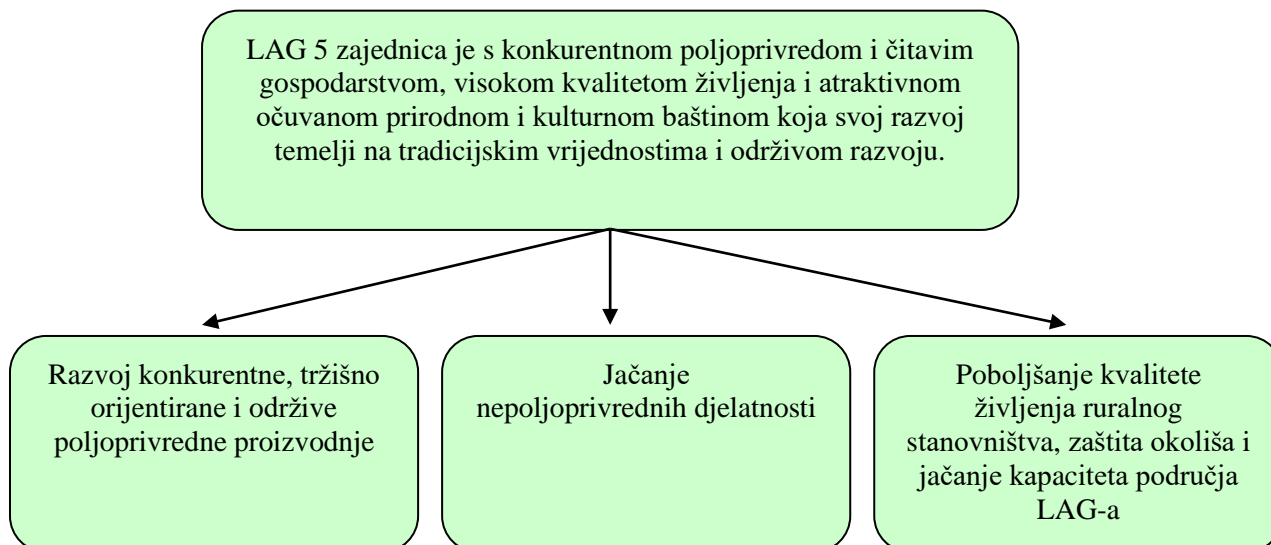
LAG 5 zajednica je s konkurentnom poljoprivredom i čitavim gospodarstvom, visokom kvalitetom življenja i atraktivnom očuvanom prirodnom i kulturnom baštinom koja svoj razvoj temelji na tradicijskim vrijednostima i održivom razvoju.

Razvoj konkurentne, tržišno orijentirane i održive poljoprivredne proizvodnje

Jačanje nepoljoprivrednih djelatnosti

Poboljšanje kvalitete življenja ruralnog stanovništva, zaštita okoliša i jačanje kapaciteta područja LAG-a